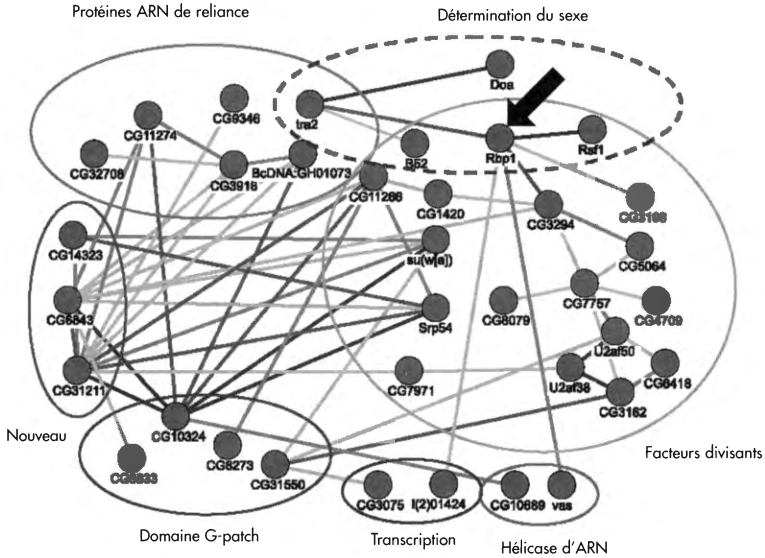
Protéines ARN de reliance

Détermination du sexe

Dos
tra2
Rbp1
Rsf1
CG11274
CG9346
CG32708
CG3916
BcDNA:GH01073
B52
CG11266
CG1420
CG3198
CG3294
CG14323
su(w[a])
CG5064
CG6843
Srp54
CG8079
CG7757
CG4709
U2af50
CG31211
CG7971
U2af38
CG6418
CG3162
Nouveau
CG10324
CG8273
CG5633
CG31550
CG3075
l(2)01424
CG10689
vas

Facteurs divisants

Domaine G-patch

Transcription

Hélicase d'ARN